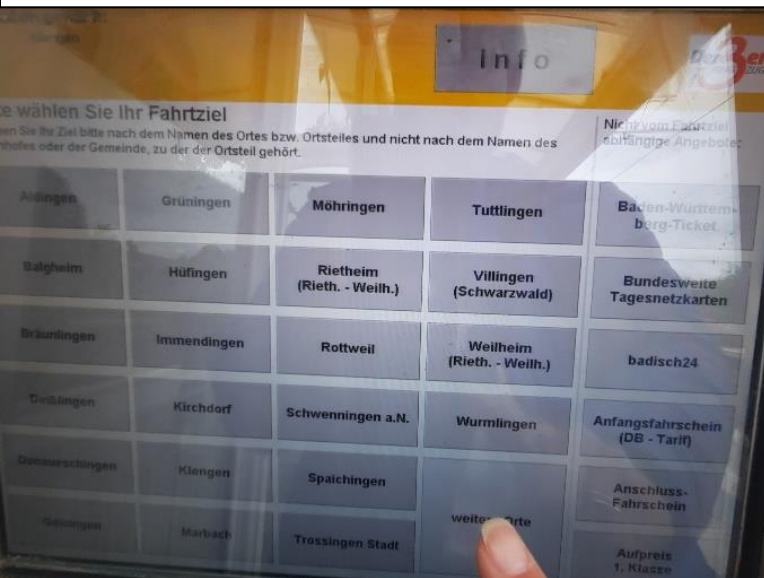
Info

te wählen Sie Ihr Fahrtziel
hen Sie Ihr Ziel bitte nach dem Namen des Ortes bzw. Ortsteiles und nicht nach dem Namen des nhofes oder der Gemeinde, zu der der Ortsteil gehört.

Nicht vom Fahrtziel abhängige Angebote:

| | | | | |
|---|---|---|---|---|
| Aldingen | Grüningen | Möhringen | Tuttlingen | Baden-Württemberg-Ticket |
| Balgheim | Hüfingen | Rietheim (Rieth. - Weilh.) | Villingen (Schwarzwald) | Bundesweite Tagesnetzkarten |
| Bräunlingen | Immendingen | Rottweil | Weilheim (Rieth. - Weilh.) | badisch24 |
| Deißlingen | Kirchdorf | Schwenningen a.N. | Wurmlingen | Anfangsfahrschein (DB - Tarif) |
| Donaueschingen | Klengen | Spaichingen | weitere Orte | Anschluss-Fahrschein |
| Geisingen | Marbach | Trossingen Stadt | | Aufpreis 1. Klasse |